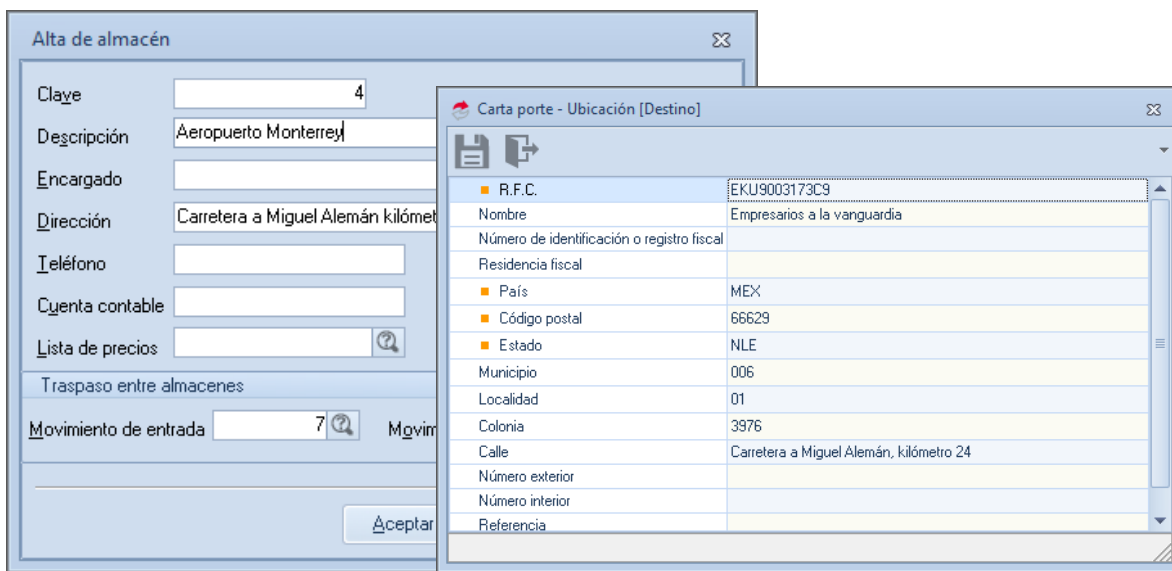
Alta de almacén

Clave 4
Descripción Aeropuerto Monterrey
Encargado
Dirección Carretera a Miguel Alemán kilómet
Teléfono
Cuenta contable
Lista de precios

Traspaso entre almacenes
Movimiento de entrada 7 Movim

Aceptar

Carta porte - Ubicación [Destino]

| | |
|---|---|
| R.F.C. | EKU9003173C9 |
| Nombre | Empresarios a la vanguardia |
| Número de identificación o registro fiscal | |
| Residencia fiscal | |
| País | MEX |
| Código postal | 66629 |
| Estado | NLE |
| Municipio | 006 |
| Localidad | 01 |
| Colonia | 3976 |
| Calle | Carretera a Miguel Alemán, kilómetro 24 |
| Número exterior | |
| Número interior | |
| Referencia | |